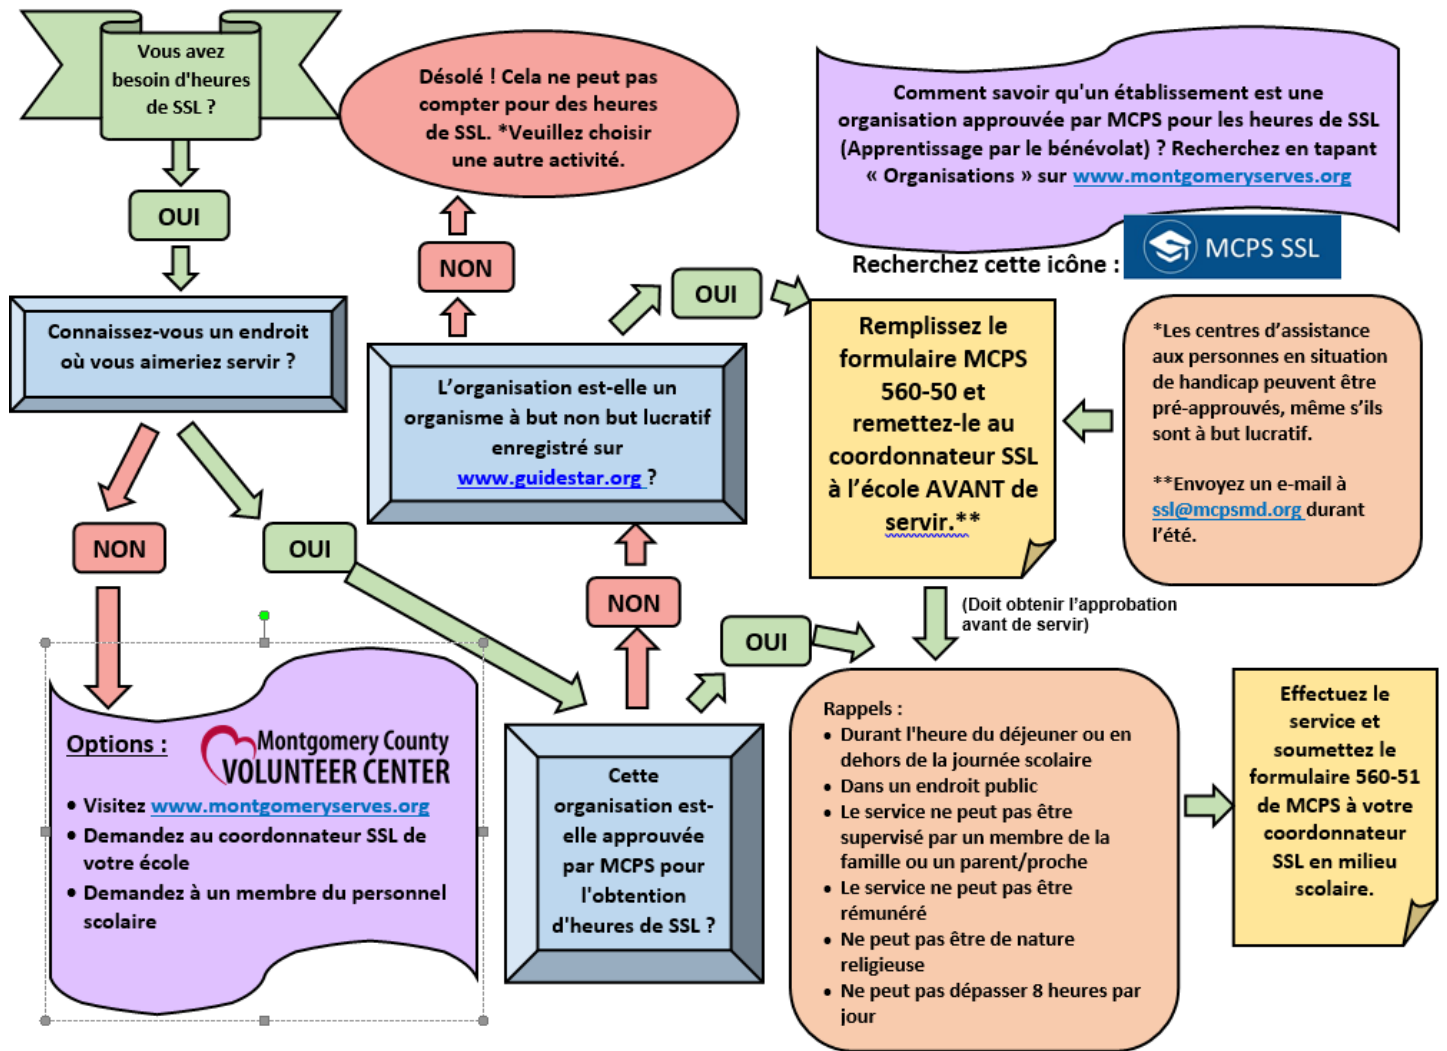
Vous avez besoin d'heures de SSL ?

OUI

Connaissez-vous un endroit où vous aimeriez servir ?

NON

OUI

Options :

Montgomery County VOLUNTEER CENTER

• Visitez www.montgomeryserves.org
• Demandez au coordonnateur SSL de votre école
• Demandez à un membre du personnel scolaire

Désolé ! Cela ne peut pas compter pour des heures de SSL. *Veuillez choisir une autre activité.

NON

L'organisation est-elle un organisme à but non but lucratif enregistré sur www.guidestar.org ?

OUI

NON

Cette organisation est-elle approuvée par MCPS pour l'obtention d'heures de SSL ?

OUI

Comment savoir qu'un établissement est une organisation approuvée par MCPS pour les heures de SSL (Apprentissage par le bénévolat) ? Recherchez en tapant « Organisations » sur www.montgomeryserves.org

Recherchez cette icône :

MCPS SSL

Remplissez le formulaire MCPS 560-50 et remettez-le au coordonnateur SSL à l'école AVANT de servir.**

*Les centres d'assistance aux personnes en situation de handicap peuvent être pré-approuvés, même s'ils sont à but lucratif.

**Envoyez un e-mail à ssl@mcpsmd.org durant l'été.

(Doit obtenir l'approbation avant de servir)

Rappels :
• Durant l'heure du déjeuner ou en dehors de la journée scolaire
• Dans un endroit public
• Le service ne peut pas être supervisé par un membre de la famille ou un parent/proche
• Le service ne peut pas être rémunéré
• Ne peut pas être de nature religieuse
• Ne peut pas dépasser 8 heures par jour

Effectuez le service et soumettez le formulaire 560-51 de MCPS à votre coordonnateur SSL en milieu scolaire.